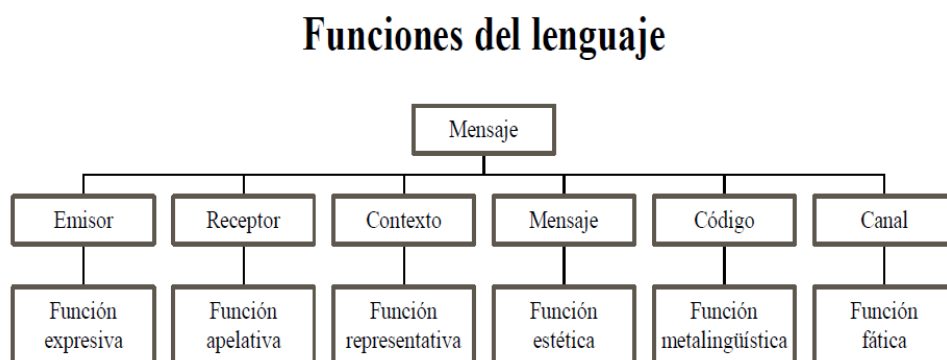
Funciones del lenguaje

Mensaje

Emisor

Función expresiva

Receptor

Función apelativa

Contexto

Función representativa

Mensaje

Función estética

Código

Función metalingüística

Canal

Función fática